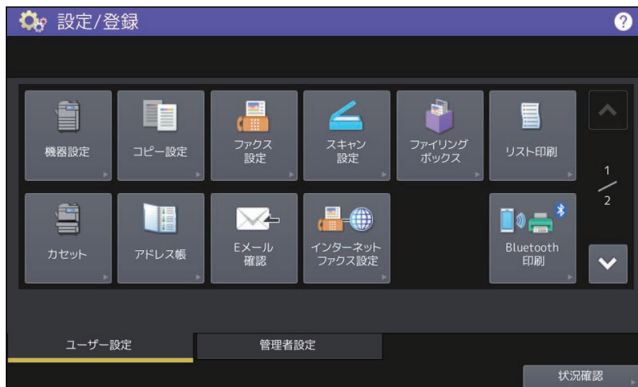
設定/登録

?

機器設定

コピー設定

ファクス設定

スキャン設定

ファイリングボックス

リスト印刷

1
/
2

カセット

アドレス帳

Eメール確認

インターネットファクス設定

Bluetooth印刷

ユーザー設定

管理者設定

状況確認